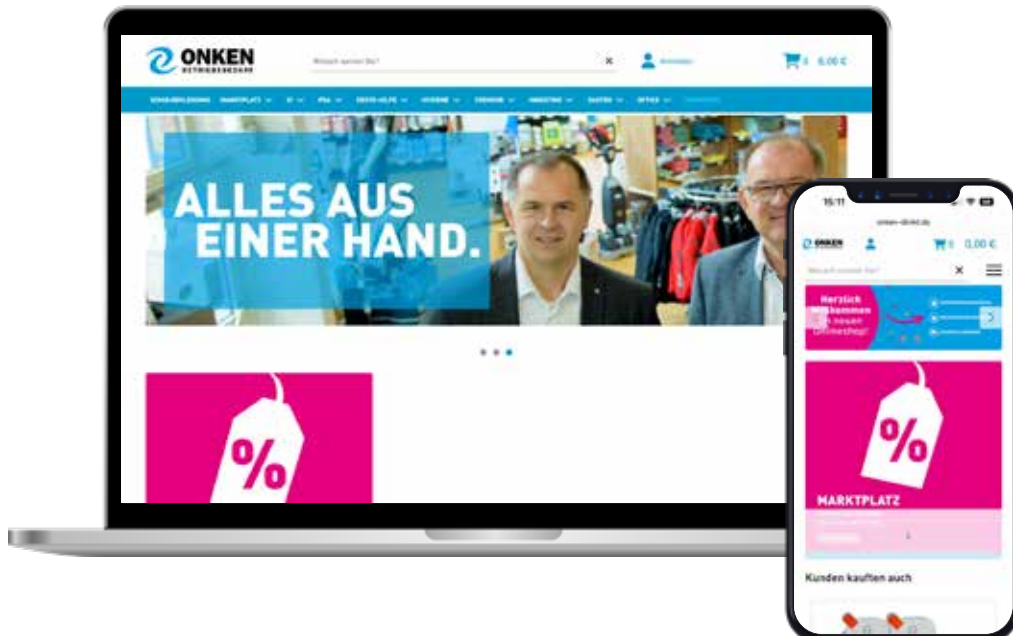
ONKEN
BETRIEBSBEDARF

Wonach suchen Sie?

0 0,00 €

SCHUHBEKLEIDUNG MARKTPLATZ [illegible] PSA ERSTE HILFE HYGIENE CHEMIE INDUSTRIE GASTRO OFFICE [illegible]

ALLES AUS EINER HAND.

%

15:17

onken-direkt.de

ONKEN

0 0,00 €

Wonach suchen Sie?

Herzlich willkommen im neuen Onlineshop!

%

MARKTPLATZ

Kunden kauften auch